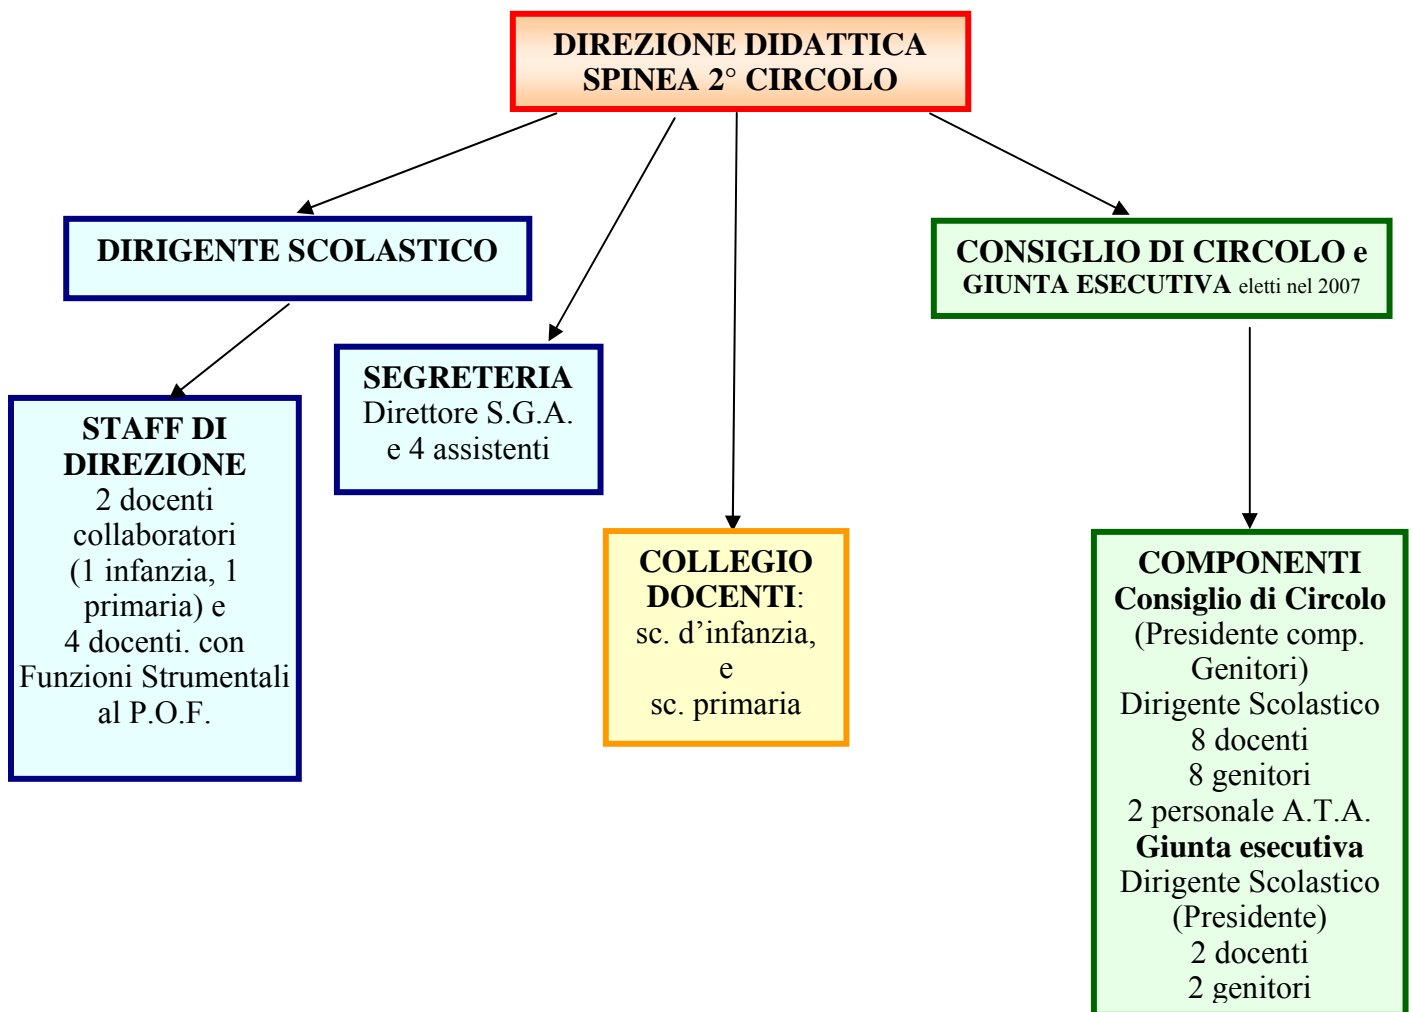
DIREZIONE DIDATTICA
SPINEA 2° CIRCOLO

DIRIGENTE SCOLASTICO

CONSIGLIO DI CIRCOLO e
GIUNTA ESECUTIVA eletti nel 2007

STAFF DI DIREZIONE
2 docenti collaboratori (1 infanzia, 1 primaria) e
4 docenti. con Funzioni Strumentali al P.O.F.

SEGRETERIA
Direttore S.G.A.
e 4 assistenti

COLLEGIO DOCENTI:
sc. d'infanzia,
e
sc. primaria

COMPONENTI
Consiglio di Circolo
(Presidente comp. Genitori)
Dirigente Scolastico
8 docenti
8 genitori
2 personale A.T.A.
Giunta esecutiva
Dirigente Scolastico
(Presidente)
2 docenti
2 genitori